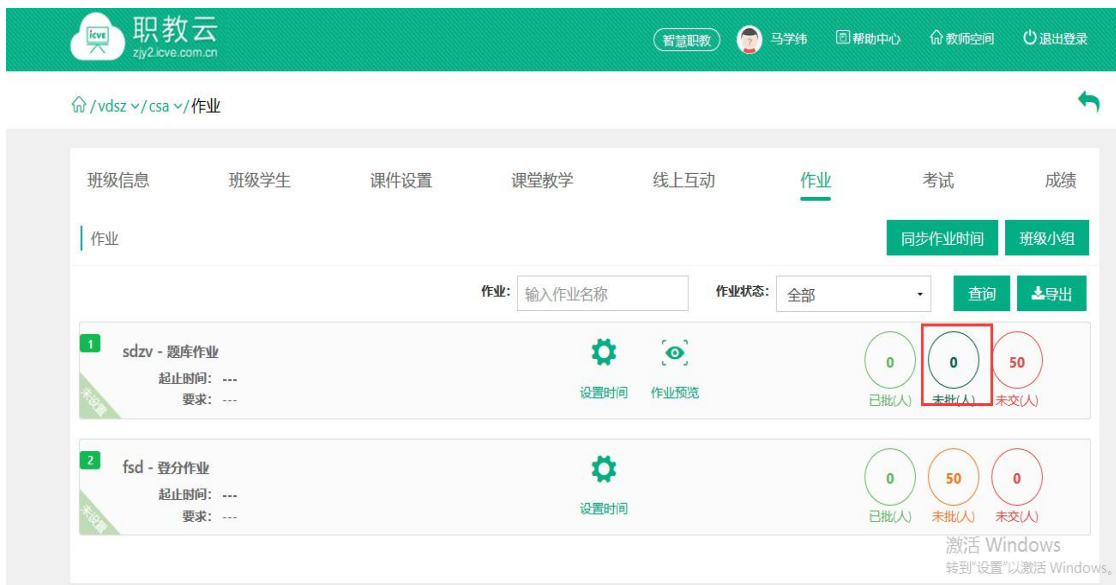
icve 职教云 zjy2.icve.com.cn

智慧职教 马学纬 帮助中心 教师空间 退出登录

/vdsz /csa /作业

班级信息 班级学生 课件设置 课堂教学 线上互动 作业 考试 成绩

作业

同步作业时间 班级小组

作业: 输入作业名称 作业状态: 全部 查询 导出

1 sdzv - 题库作业
起止时间: ---
要求: ---
未设置
设置时间 作业预览
0 已批(人) 0 未批(人) 50 未交(人)

2 fsd - 登分作业
起止时间: ---
要求: ---
未设置
设置时间
0 已批(人) 50 未批(人) 0 未交(人)

激活 Windows
转到"设置"以激活 Windows。